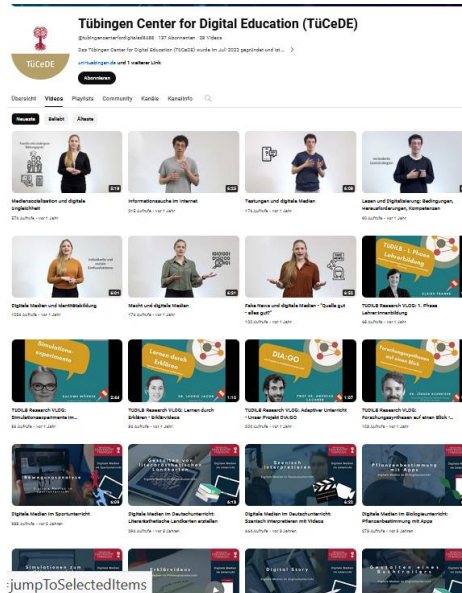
TüCeDE

Tübingen Center for Digital Education (TüCeDE)

@tubingencenterfordigitaled6486 · 137 Abonnenten · 38 Videos

Das Tübingen Center for Digital Education (TüCeDE) wurde im Juli 2022 gegründet und ist ... >

uni-tuebingen.de und 1 weiterer Link

Abonnieren

Übersicht Videos Playlists Community Kanäle Kanalinfo

Neueste Beliebt Älteste

5:18
Mediensozialisation und digitale Ungleichheit
275 Aufrufe · vor 1 Jahr

5:22
Informationssuche im Internet
313 Aufrufe · vor 1 Jahr

4:08
Testungen und digitale Medien
174 Aufrufe · vor 1 Jahr

Lesen und Digitalisierung: Bedingungen, Herausforderungen, Kompetenzen
60 Aufrufe · vor 1 Jahr

6:01
Digitale Medien und Identitätsbildung
1084 Aufrufe · vor 1 Jahr

Macht und digitale Medien
174 Aufrufe · vor 1 Jahr

4:03
Fake News und digitale Medien - "Quelle gut - alles gut?"
72 Aufrufe · vor 1 Jahr

TÜDILB 1. Phase Lehrerbildung
TÜDILB Research VLOG: 1. Phase Lehrer:innenbildung
63 Aufrufe · vor 1 Jahr

Simulationsexperimente
2:44
TÜDILB Research VLOG: Simulationsexperimente im...
84 Aufrufe · vor 1 Jahr

Lernen durch Erklären
1:12
TÜDILB Research VLOG: Lernen durch Erklären - ErklärVideos
94 Aufrufe · vor 1 Jahr

DIA:GO
1:49
TÜDILB Research VLOG: Adaptiver Unterricht - Unser Projekt DIA:GO
233 Aufrufe · vor 1 Jahr

Forschungssynthesen auf einen Blick
TÜDILB Research VLOG: Forschungssynthesen auf einen Blick -...
132 Aufrufe · vor 1 Jahr

Bewegungsanalyse
4:09
Digitale Medien im Sportunterricht
583 Aufrufe · vor 2 Jahren

Gestalten von literaturästhetischen Landkarten
4:13
Digitale Medien im Deutschunterricht: Literarästhetische Landkarten erstellen
384 Aufrufe · vor 2 Jahren

Szenisch interpretieren
4:33
Digitale Medien im Deutschunterricht: Szenisch interpretieren mit Videos
644 Aufrufe · vor 2 Jahren

Pflanzenbestimmung mit Apps
Digitale Medien im Biologieunterricht: Pflanzenbestimmung mit Apps
273 Aufrufe · vor 2 Jahren

Simulationen zum
Bilderbuch
Digital Story
Gestalten eines Buchtrailers

:jumpToSelectedItems